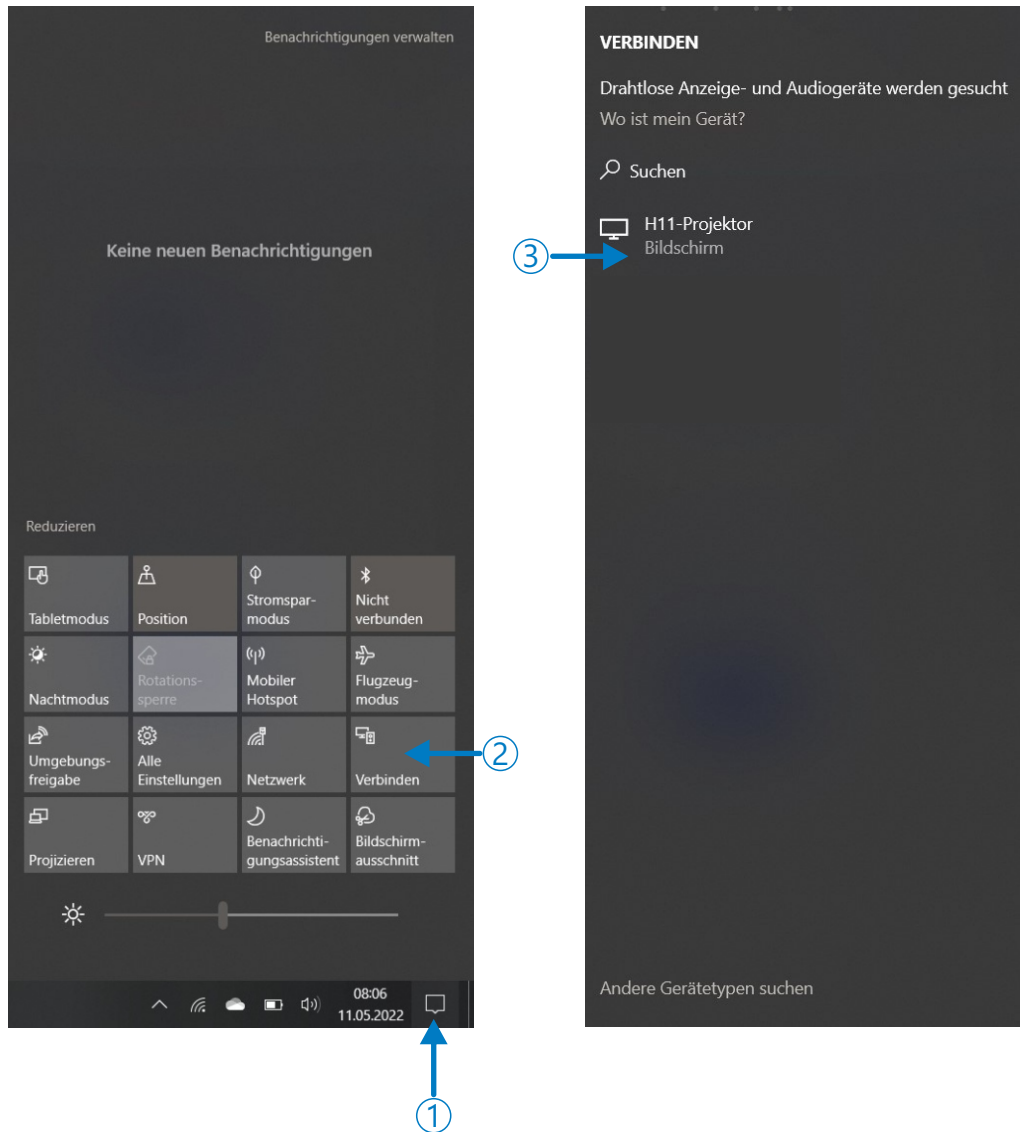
Benachrichtigungen verwalten

Keine neuen Benachrichtigungen

Reduzieren

| Tabletmodus | Position | Stromsparmodus | Nicht verbunden |
|---|---|---|---|
| Nachtmodus | Rotationssperre | Mobiler Hotspot | Flugzeugmodus |
| Umgebungsfreigabe | Alle Einstellungen | Netzwerk | Verbinden |
| Projizieren | VPN | Benachrichtigungsassistent | Bildschirmausschnitt |

08:06
11.05.2022

①
②

VERBINDEN

Drahtlose Anzeige- und Audiogeräte werden gesucht

Wo ist mein Gerät?

Suchen

③ H11-Projektor
Bildschirm

Andere Gerätetypen suchen